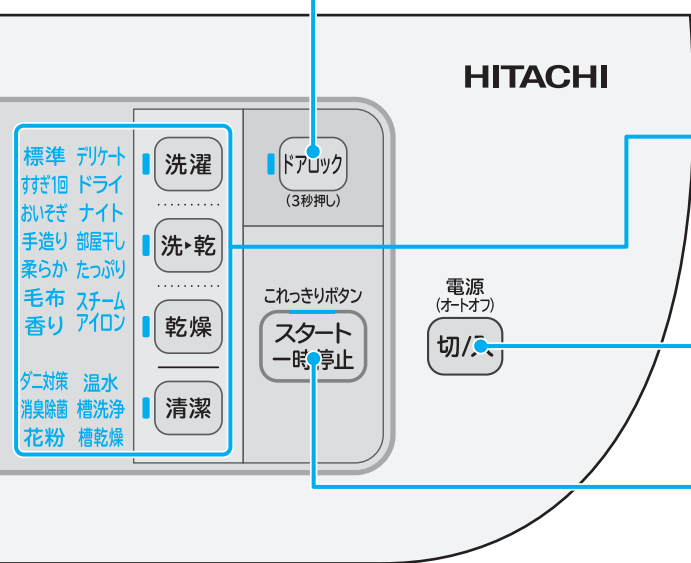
HITACHI

標準 デリケート
すすぎ1回 ドライ
おいそぎ ナイト
手造り 部屋干し
柔らか たっぷり
毛布 スチーム
香り アイロン

ダニ対策 温水
消臭除菌 槽洗浄
花粉 槽乾燥

洗濯

洗・乾

乾燥

清潔

ドアロック
(3秒押し)

これっきりボタン
スタート
一時停止

電源
(オートオフ)
切/入